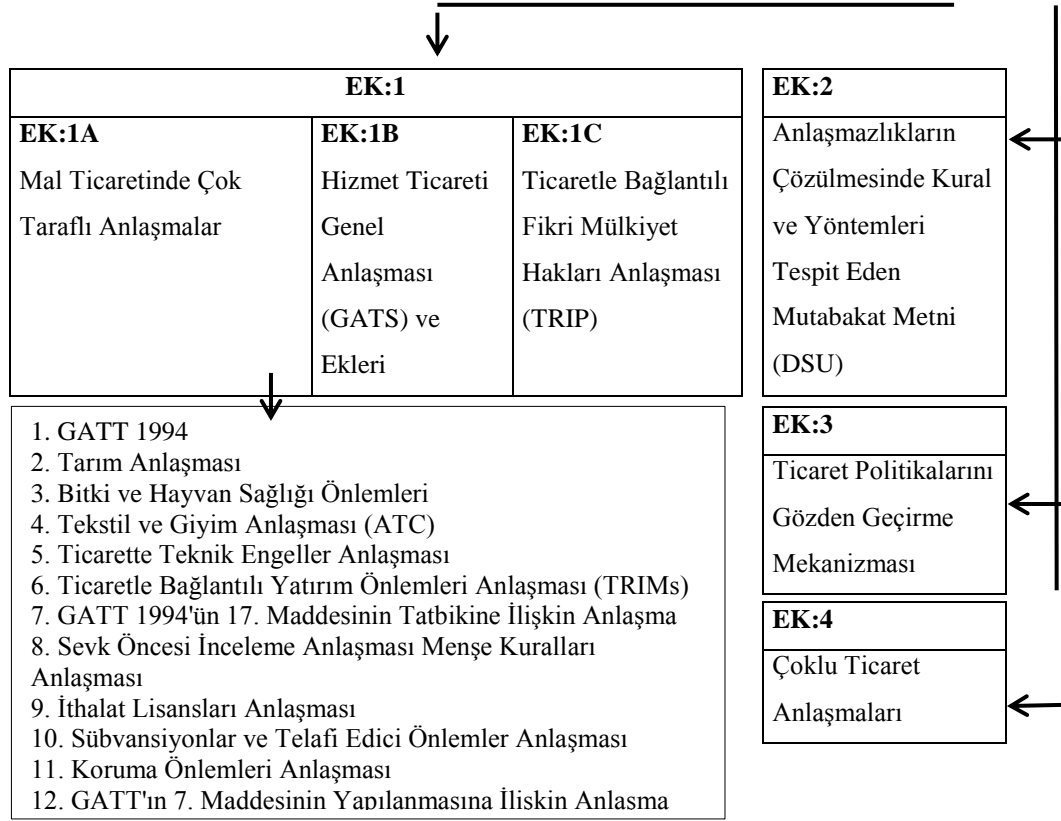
| EK:1 | | |
|---|---|---|
| **EK:1A** | **EK:1B** | **EK:1C** |
| Mal Ticaretinde Çok Taraflı Anlaşmalar | Hizmet Ticareti Genel Anlaşması (GATS) ve Ekleri | Ticaretle Bağlantılı Fikri Mülkiyet Hakları Anlaşması (TRIP) |

1. GATT 1994
2. Tarım Anlaşması
3. Bitki ve Hayvan Sağlığı Önlemleri
4. Tekstil ve Giyim Anlaşması (ATC)
5. Ticarette Teknik Engeller Anlaşması
6. Ticaretle Bağlantılı Yatırım Önlemleri Anlaşması (TRIMs)
7. GATT 1994'ün 17. Maddesinin Tatbikine İlişkin Anlaşma
8. Sevk Öncesi İnceleme Anlaşması Menşe Kuralları Anlaşması
9. İthalat Lisansları Anlaşması
10. Sübvansiyonlar ve Telafi Edici Önlemler Anlaşması
11. Koruma Önlemleri Anlaşması
12. GATT'ın 7. Maddesinin Yapılanmasına İlişkin Anlaşma

**EK:2**
Anlaşmazlıkların Çözülmesinde Kural ve Yöntemleri Tespit Eden Mutabakat Metni (DSU)

**EK:3**
Ticaret Politikalarını Gözden Geçirme Mekanizması

**EK:4**
Çoklu Ticaret Anlaşmaları